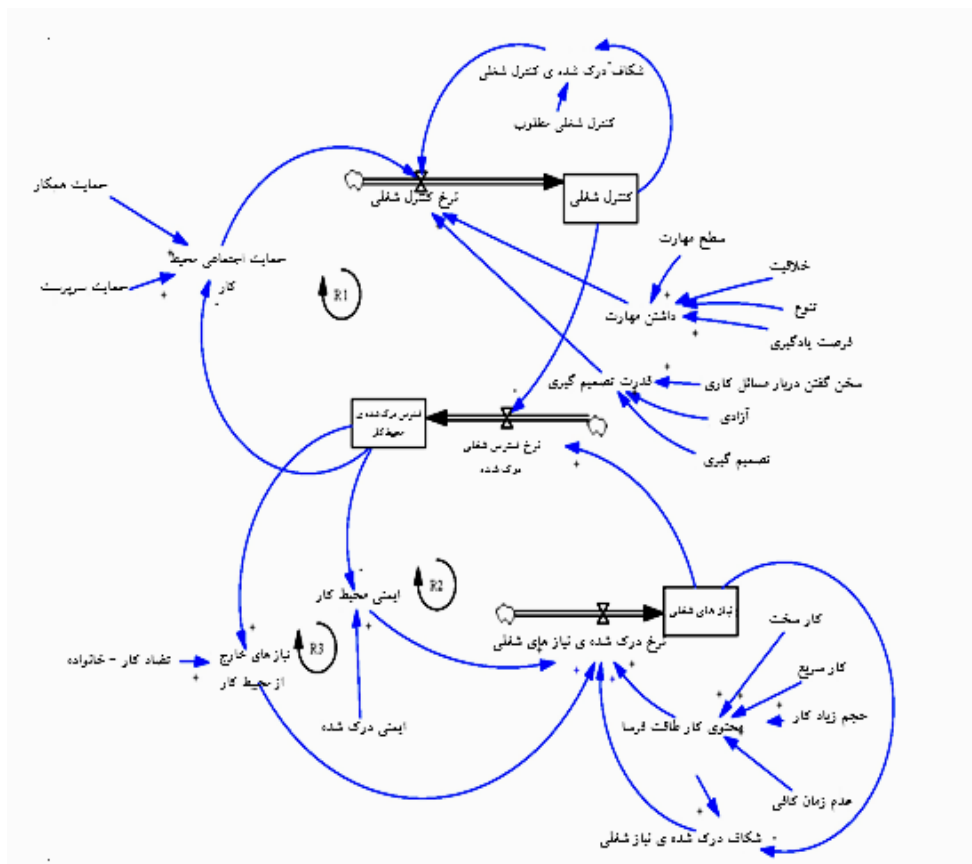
شکاف درک شده ی کنترل شغلی

کنترل شغلی مطلوب

حمایت همکار

نرخ کنترل شغلی

کنترل شغلی

حمایت اجتماعی محیط کار

حمایت سرپرست

R1

سطح مهارت

خلاقیت

تنوع

داشتن مهارت

فرصت یادگیری

قدرت تصمیم گیری

سخن گفتن درباره مسائل کاری

آزادی

استرس درک شده ی محیط کار

نرخ استرس شغلی درک شده

تصمیم گیری

R2

ایمنی محیط کار

نیاز های شغلی

کار سخت

R3

کار سریع

تضاد کار - خانواده

نیاز های خارج از محیط کار

نرخ درک شده ی نیاز های شغلی

محتوی کار طاقت فرسا

حجم زیاد کار

ایمنی درک شده

عدم زمان کافی

شکاف درک شده ی نیاز شغلی